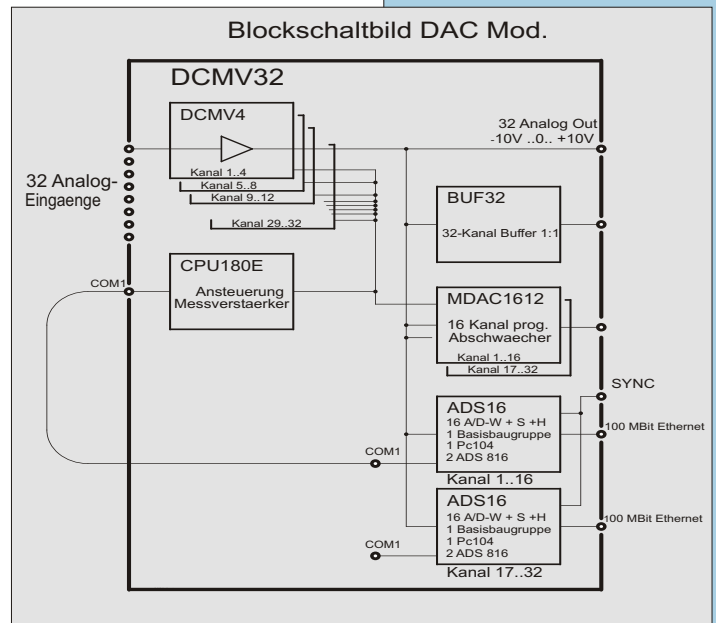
Blockschaltbild DAC Mod.

DCMV32

DCMV4

Kanal 1..4
Kanal 5..8
Kanal 9..12
Kanal 29..32

32 Analog-Eingaenge

32 Analog Out -10V ..0.. +10V

BUF32
32-Kanal Buffer 1:1

CPU180E
Ansteuerung Messverstaerker

COM1

MDAC1612
16 Kanal prog. Abschwaecher
Kanal 1..16
Kanal 17..32

SYNC

ADS16
16 A/D-W + S +H
1 Basisbaugruppe
1 Pc104
2 ADS 816
Kanal 1..16

100 MBit Ethernet

COM1

ADS16
16 A/D-W + S +H
1 Basisbaugruppe
1 Pc104
2 ADS 816
Kanal 17..32

100 MBit Ethernet

COM1